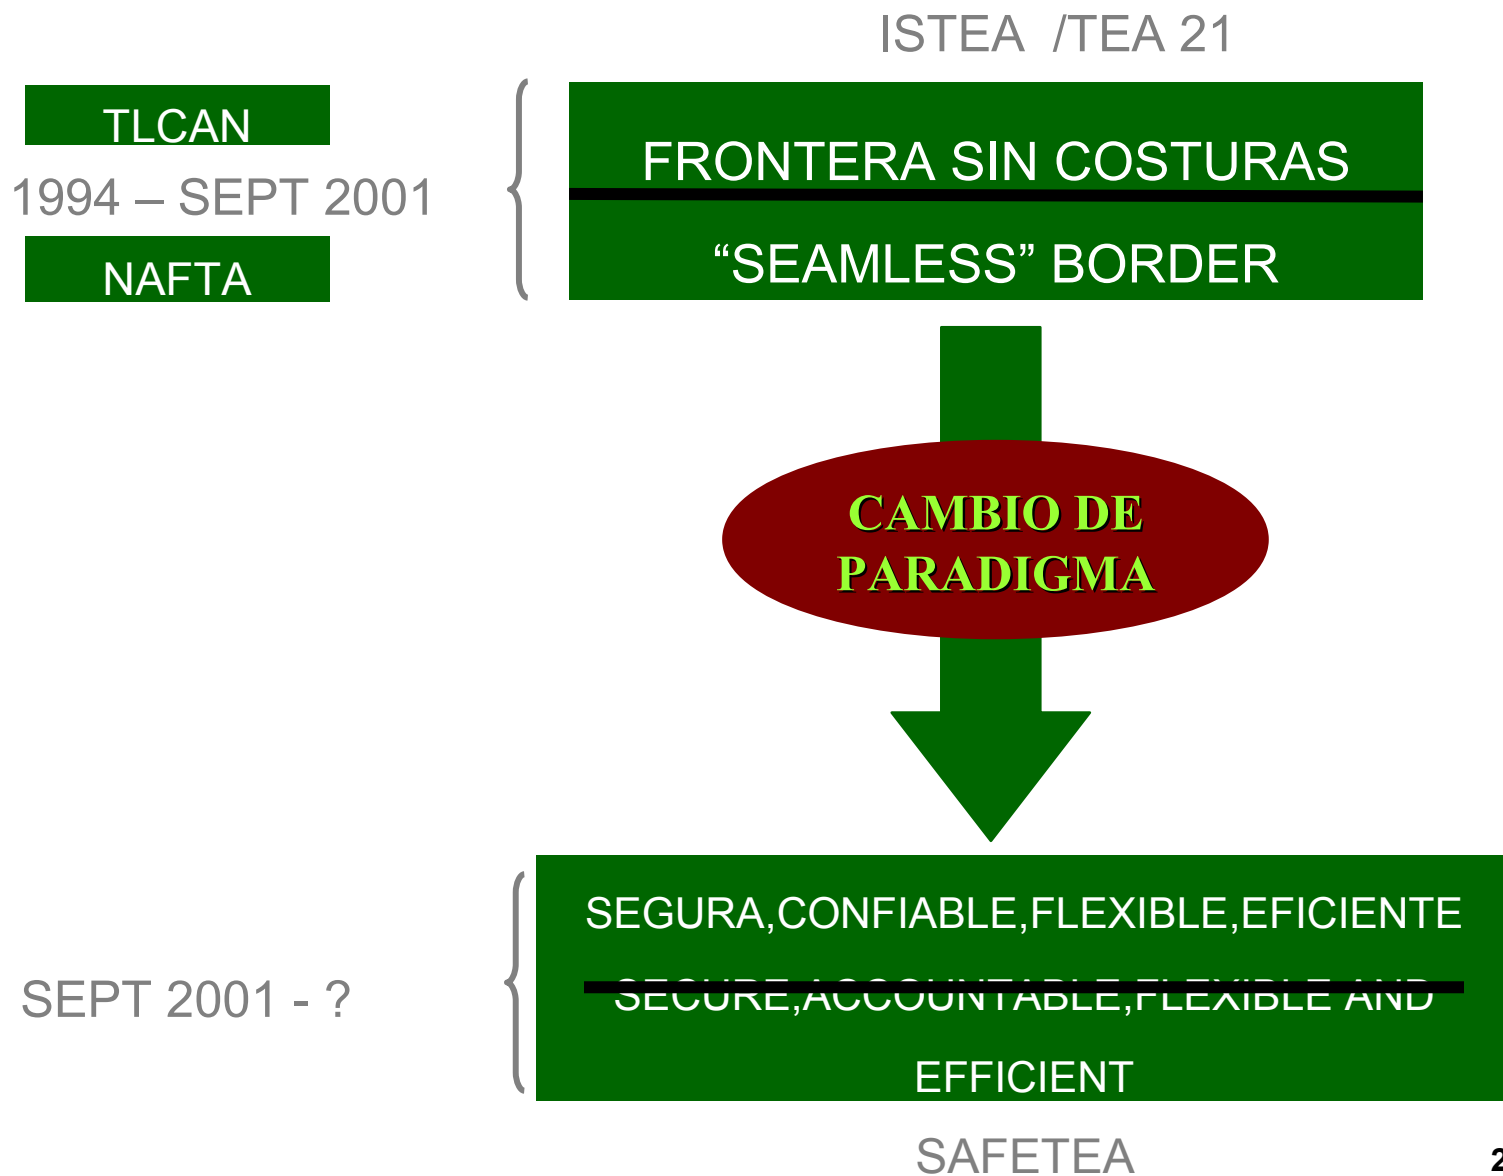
ISTEA /TEA 21

TLCAN

1994 – SEPT 2001

NAFTA

FRONTERA SIN COSTURAS

“SEAMLESS” BORDER

CAMBIO DE PARADIGMA

SEPT 2001 - ?

SEGURA,CONFIABLE,FLEXIBLE,EFICIENTE

SECURE,ACCOUNTABLE,FLEXIBLE AND EFFICIENT

SAFETEA

2